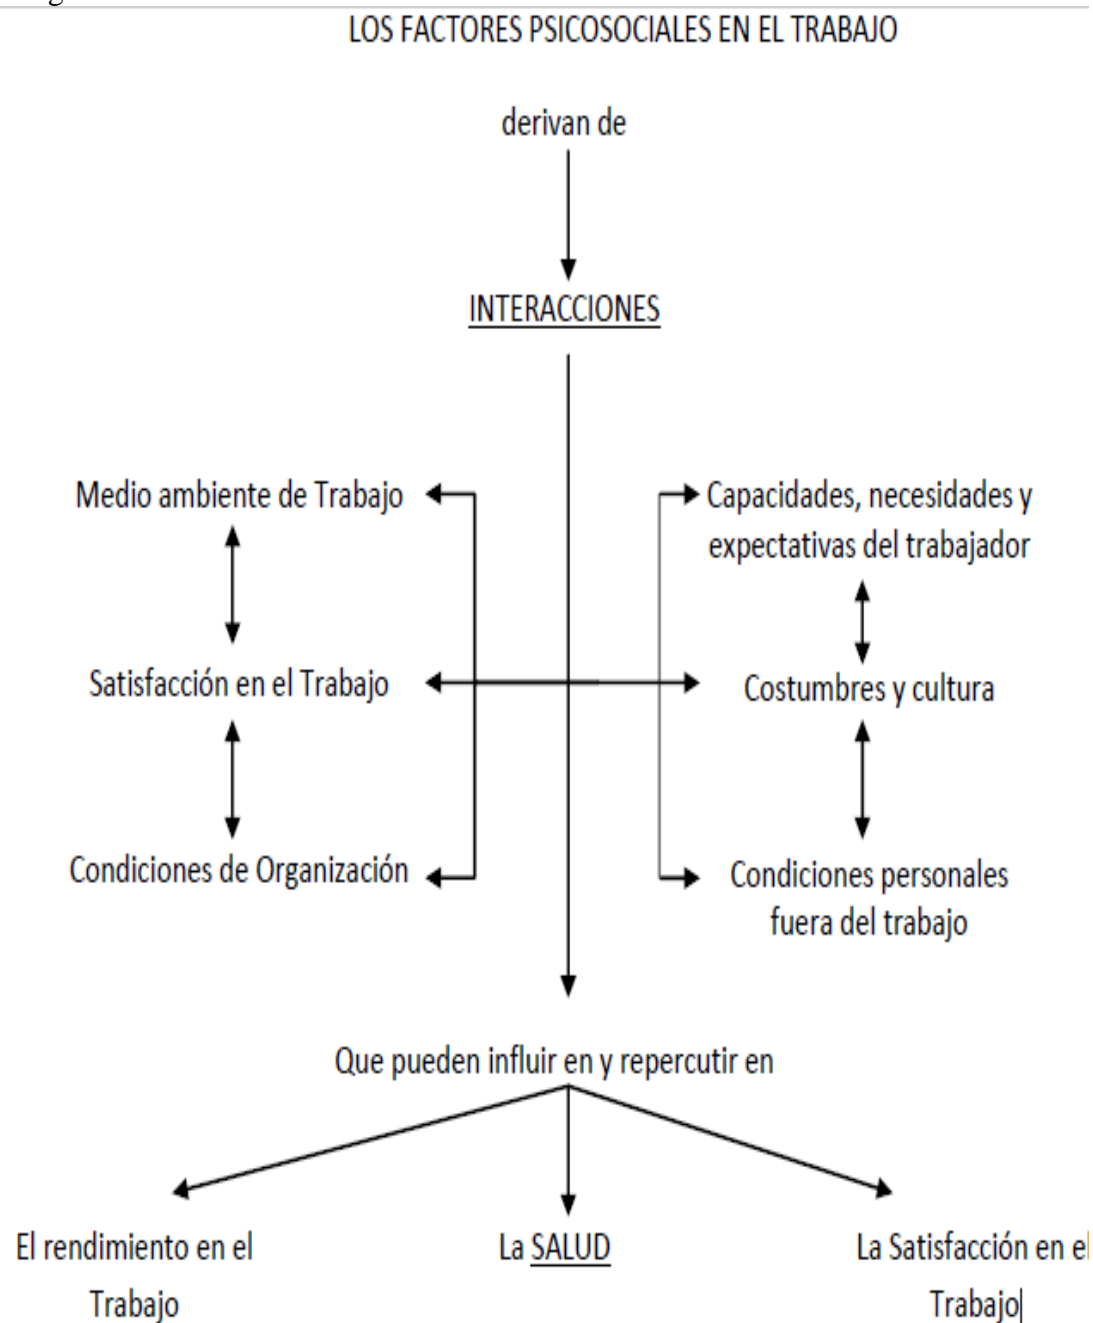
LOS FACTORES PSICOSOCIALES EN EL TRABAJO

derivan de

INTERACCIONES

Medio ambiente de Trabajo

Satisfacción en el Trabajo

Condiciones de Organización

Capacidades, necesidades y expectativas del trabajador

Costumbres y cultura

Condiciones personales fuera del trabajo

Que pueden influir en y repercutir en

El rendimiento en el Trabajo

La SALUD

La Satisfacción en el Trabajo